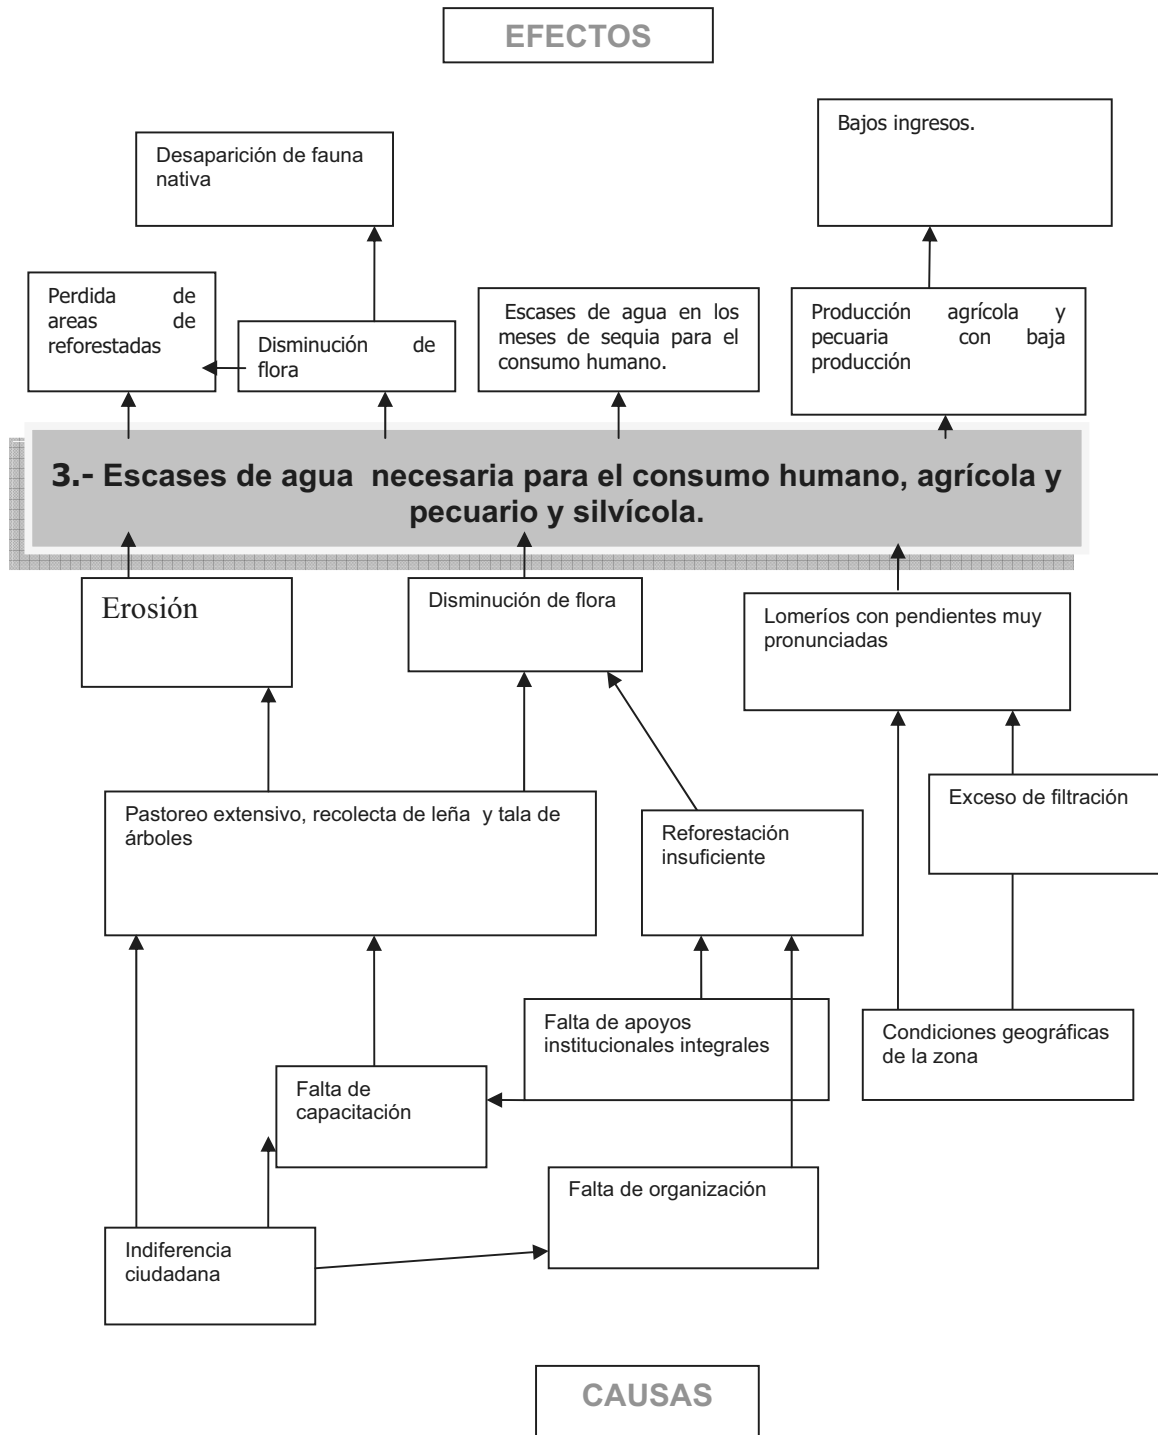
EFECTOS

Desaparición de fauna nativa

Bajos ingresos.

Perdida de areas de reforestadas

Disminución de flora

Escases de agua en los meses de sequia para el consumo humano.

Producción agrícola y pecuaria con baja producción

3.- Escases de agua necesaria para el consumo humano, agrícola y pecuario y silvícola.

Erosión

Disminución de flora

Lomeríos con pendientes muy pronunciadas

Pastoreo extensivo, recolecta de leña y tala de árboles

Reforestación insuficiente

Exceso de filtración

Falta de apoyos institucionales integrales

Condiciones geográficas de la zona

Falta de capacitación

Falta de organización

Indiferencia ciudadana

CAUSAS